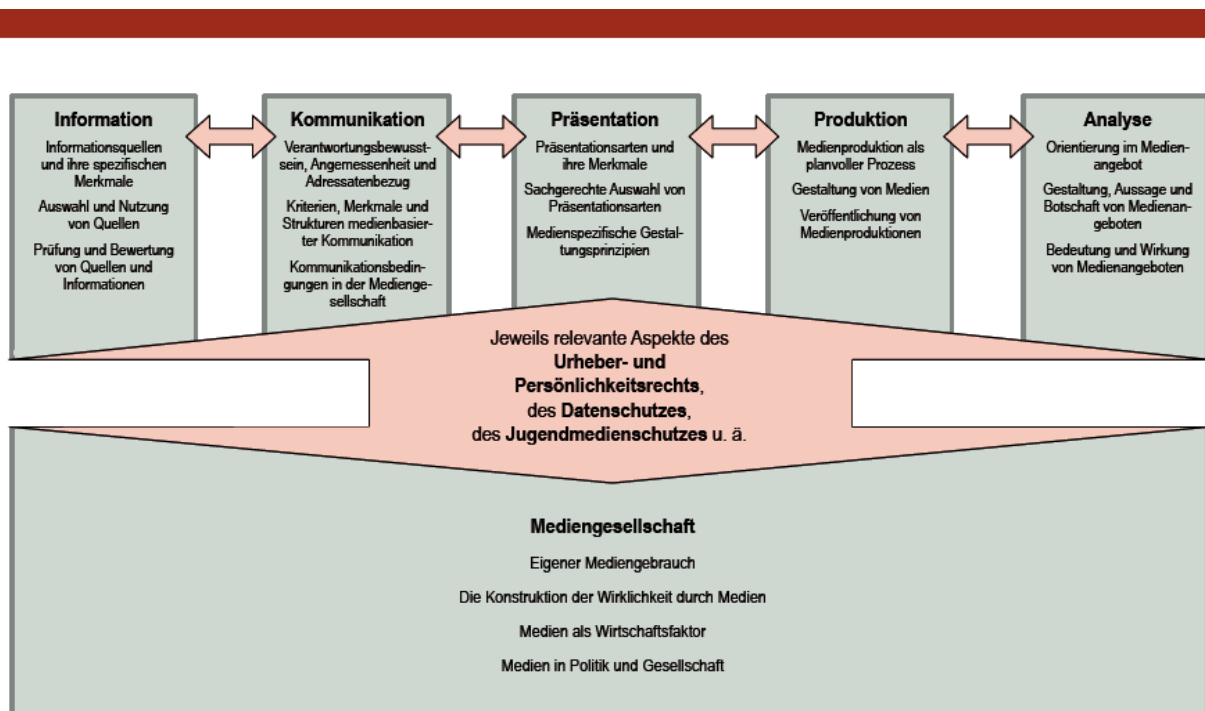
Information
Informationsquellen und ihre spezifischen Merkmale
Auswahl und Nutzung von Quellen
Prüfung und Bewertung von Quellen und Informationen

Kommunikation
Verantwortungsbewusstsein, Angemessenheit und Adressatenbezug
Kriterien, Merkmale und Strukturen medienbasierter Kommunikation
Kommunikationsbedingungen in der Mediengesellschaft

Präsentation
Präsentationsarten und ihre Merkmale
Sachgerechte Auswahl von Präsentationsarten
Medienspezifische Gestaltungsprinzipien

Produktion
Medienproduktion als planvoller Prozess
Gestaltung von Medien
Veröffentlichung von Medienproduktionen

Analyse
Orientierung im Medienangebot
Gestaltung, Aussage und Botschaft von Medienangeboten
Bedeutung und Wirkung von Medienangeboten

Jeweils relevante Aspekte des **Urheber- und Persönlichkeitsrechts**, des **Datenschutzes**, des **Jugendmedienschutzes** u. ä.

Mediengesellschaft
Eigener Mediengebrauch
Die Konstruktion der Wirklichkeit durch Medien
Medien als Wirtschaftsfaktor
Medien in Politik und Gesellschaft